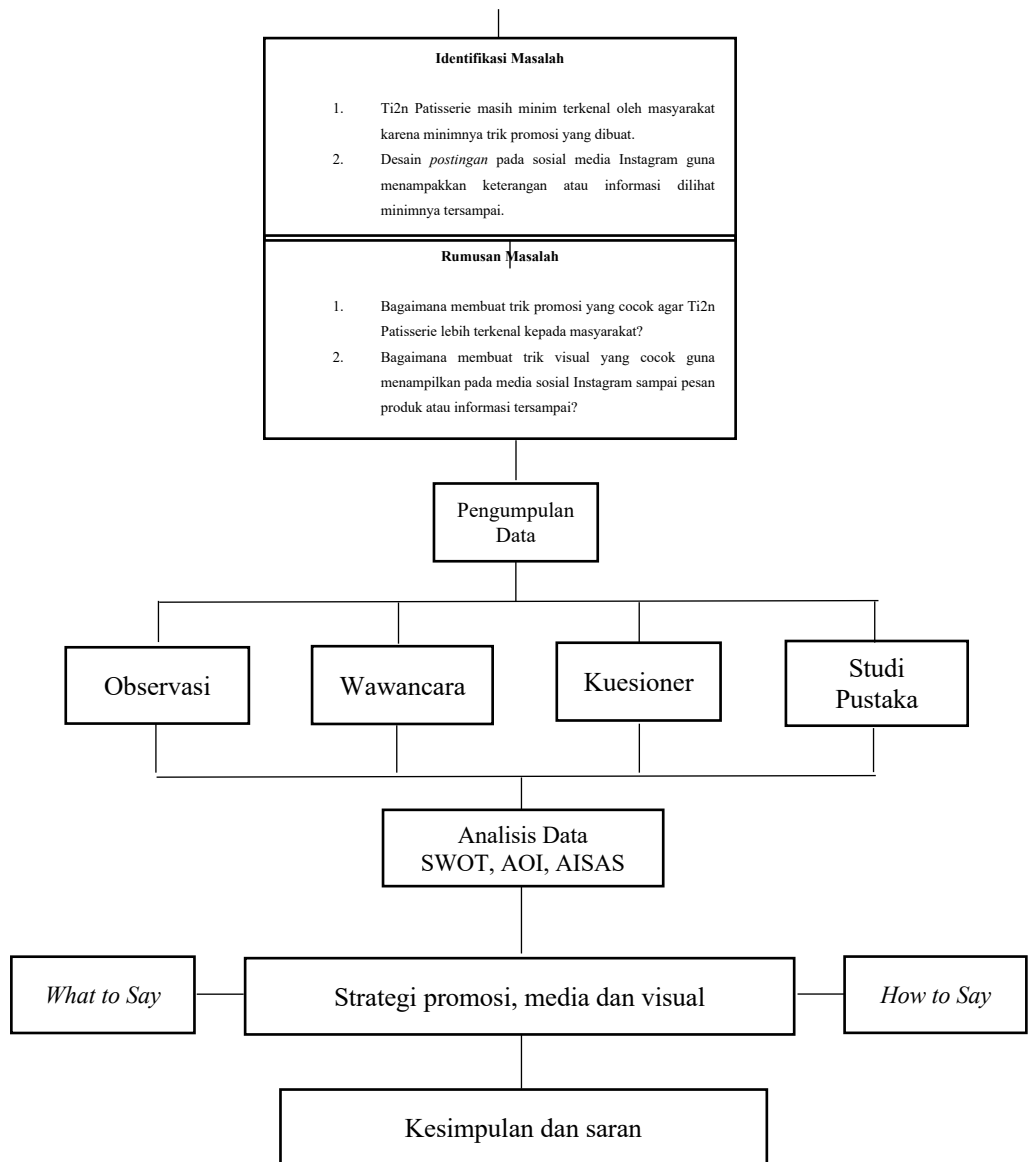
**Identifikasi Masalah**

1. Ti2n Patisserie masih minim terkenal oleh masyarakat karena minimnya trik promosi yang dibuat.
2. Desain *postingan* pada sosial media Instagram guna menampakkan keterangan atau informasi dilihat minimnya tersampai.

**Rumusan Masalah**

1. Bagaimana membuat trik promosi yang cocok agar Ti2n Patisserie lebih terkenal kepada masyarakat?
2. Bagaimana membuat trik visual yang cocok guna menampilkan pada media sosial Instagram sampai pesan produk atau informasi tersampai?

Pengumpulan Data

Observasi

Wawancara

Kuesioner

Studi Pustaka

Analisis Data SWOT, AOI, AISAS

*What to Say*

Strategi promosi, media dan visual

*How to Say*

Kesimpulan dan saran